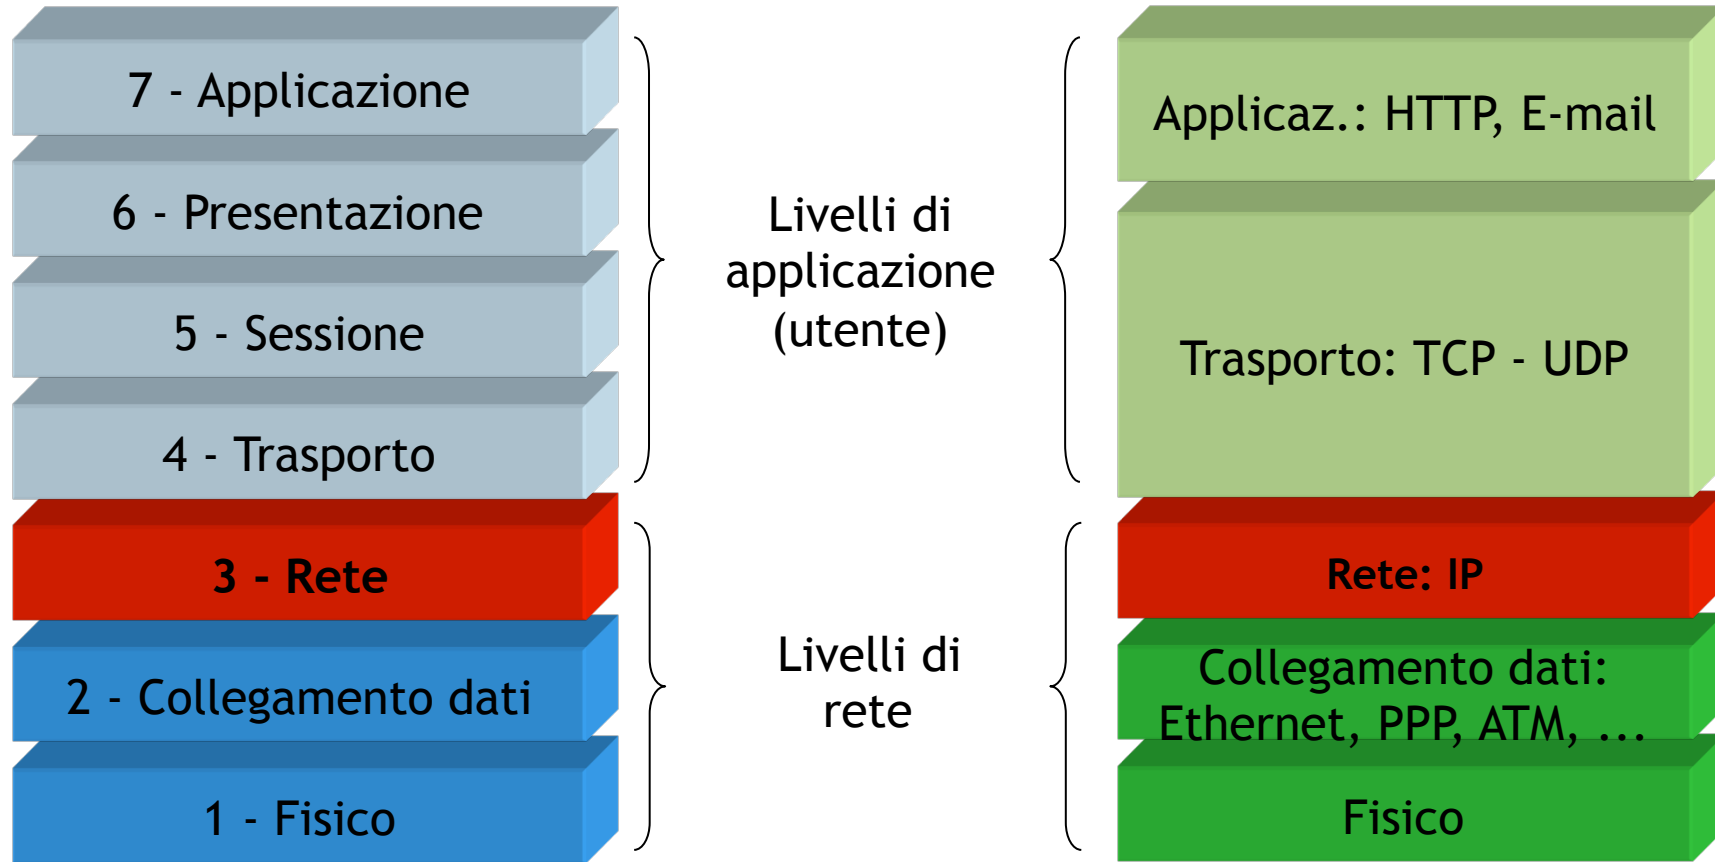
7 - Applicazione

6 - Presentazione

5 - Sessione

4 - Trasporto

3 - Rete

2 - Collegamento dati

1 - Fisico

Livelli di applicazione (utente)

Livelli di rete

Applicaz.: HTTP, E-mail

Trasporto: TCP - UDP

Rete: IP

Collegamento dati: Ethernet, PPP, ATM, ...

Fisico